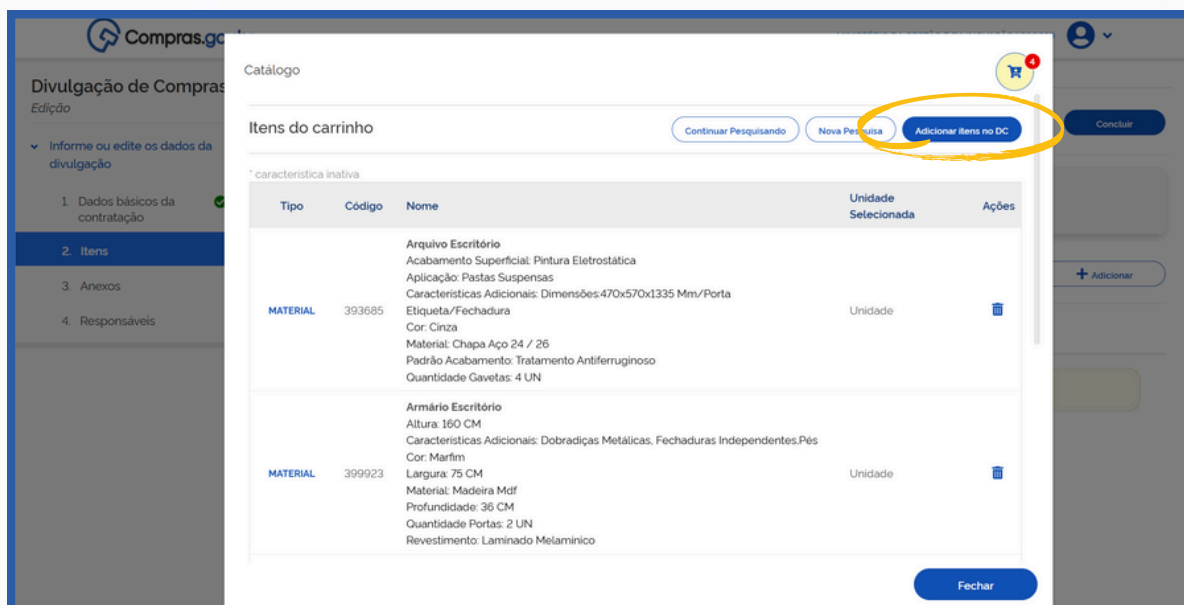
Compras.go

Divulgação de Compras
Edição

Informe ou edite os dados da divulgação

1. Dados básicos da contratação
2. Itens
3. Anexos
4. Responsáveis

Concluir

+ Adicionar

Catálogo

4

Itens do carrinho

Continuar Pesquisando
Nova Pesquisa
Adicionar itens no DC

* característica inativa

| Tipo | Código | Nome | Unidade Selecionada | Ações |
|---|---|---|---|---|
| MATERIAL | 393685 | Arquivo Escritório Acabamento Superficial: Pintura Eletrostática Aplicação: Pastas Suspensas Características Adicionais: Dimensões:470x570x1335 Mm/Porta Etiqueta/Fechadura Cor: Cinza Material: Chapa Aço 24 / 26 Padrão Acabamento: Tratamento Antiferruginoso Quantidade Gavetas: 4 UN | Unidade | |
| MATERIAL | 399923 | Armário Escritório Altura: 160 CM Características Adicionais: Dobradiças Metálicas, Fechaduras Independentes,Pés Cor: Marfim Largura: 75 CM Material: Madeira Mdf Profundidade: 36 CM Quantidade Portas: 2 UN Revestimento: Laminado Melamínico | Unidade | |

Fechar